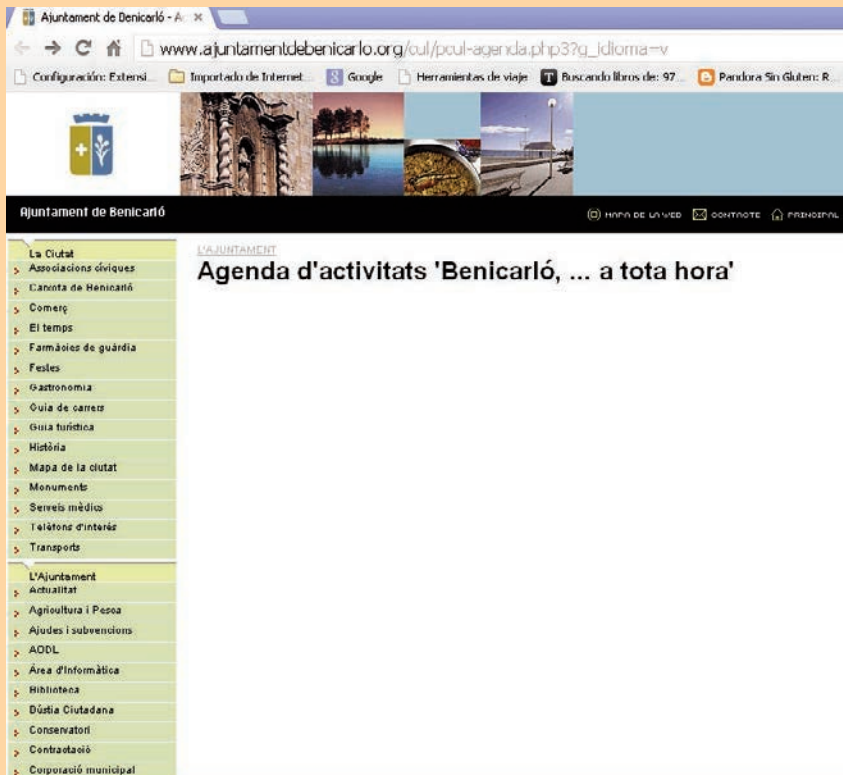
Ajuntament de Benicarló - A ×

www.ajuntamentdebenicarlo.org/cul/pcul-agenda.php3?g_idioma=v

Configuración: Extensi... Importado de Internet... Google Herramientas de viaje Buscando libros de: 97... Pandora Sin Gluten: R...

Ajuntament de Benicarló

MAPA DE LA WEB CONTACTE PRINCIPAL

La Ciutat
Associacions cíviques
Carxofa de Benicarló
Comerç
El temps
Farmàcies de guàrdia
Festes
Gastronomia
Guia de carrers
Guia turística
Història
Mapa de la ciutat
Monuments
Serveis mèdics
Telèfons d'interès
Transports

L'Ajuntament
Actualitat
Agricultura i Pesca
Ajudes i subvencions
AODL
Àrea d'Informàtica
Biblioteca
Bústia Ciutadana
Conservatori
Contractació
Corporació municipal

L'AJUNTAMENT

Agenda d'activitats 'Benicarló, ... a tota hora'